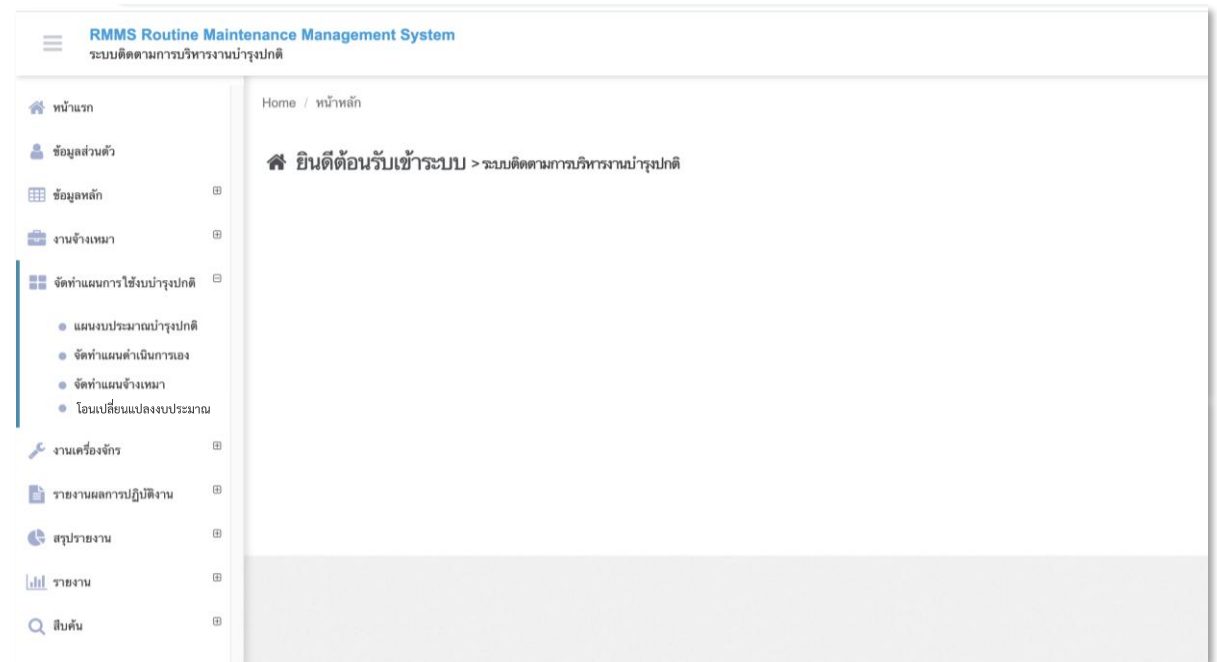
RMMS Routine Maintenance Management System
ระบบติดตามการบริหารงานบำรุงปกติ

หน้าแรก
ข้อมูลส่วนตัว
ข้อมูลหลัก
งานจ้างเหมา
จัดทำแผนการใช้งบบำรุงปกติ
แผนงบประมาณบำรุงปกติ
จัดทำแผนดำเนินการเอง
จัดทำแผนจ้างเหมา
โอนเปลี่ยนแปลงงบประมาณ
งานเครื่องจักร
รายงานผลการปฏิบัติงาน
สรุปรายงาน
รายงาน
สืบค้น

Home / หน้าหลัก

ยินดีต้อนรับเข้าระบบ > ระบบติดตามการบริหารงานบำรุงปกติ